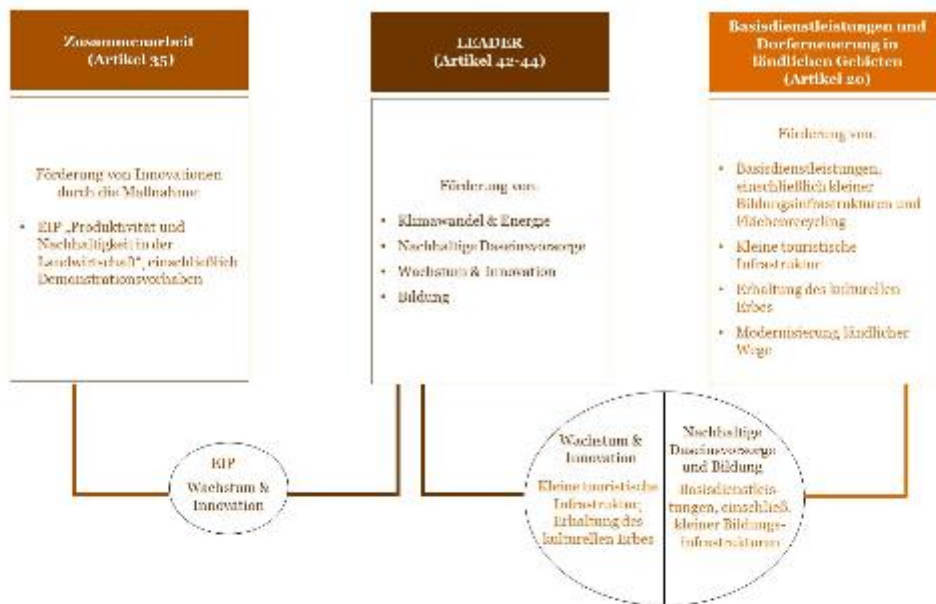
Zusammenarbeit (Artikel 35)

Förderung von Innovationen durch die Maßnahme:

• EIP „Produktivität und Nachhaltigkeit in der Landwirtschaft", einschließlich Demonstrationsvorhaben

LEADER (Artikel 42-44)

Förderung von:

• Klimawandel & Energie
• Nachhaltige Daseinsvorsorge
• Wachstum & Innovation
• Bildung

Basisdienstleistungen und Dorferneuerung in ländlichen Gebieten (Artikel 20)

Förderung von:

• Basisdienstleistungen, einschließlich kleiner Bildungsinfrastrukturen und Flächenrecycling
• Kleine touristische Infrastruktur
• Erhaltung des kulturellen Erbes
• Modernisierung ländlicher Wege

EIP
Wachstum & Innovation

Wachstum & Innovation
Kleine touristische Infrastruktur; Erhaltung des kulturellen Erbes

Nachhaltige Daseinsvorsorge und Bildung
Basisdienstleistungen, einschließ. kleiner Bildungsinfrastrukturen